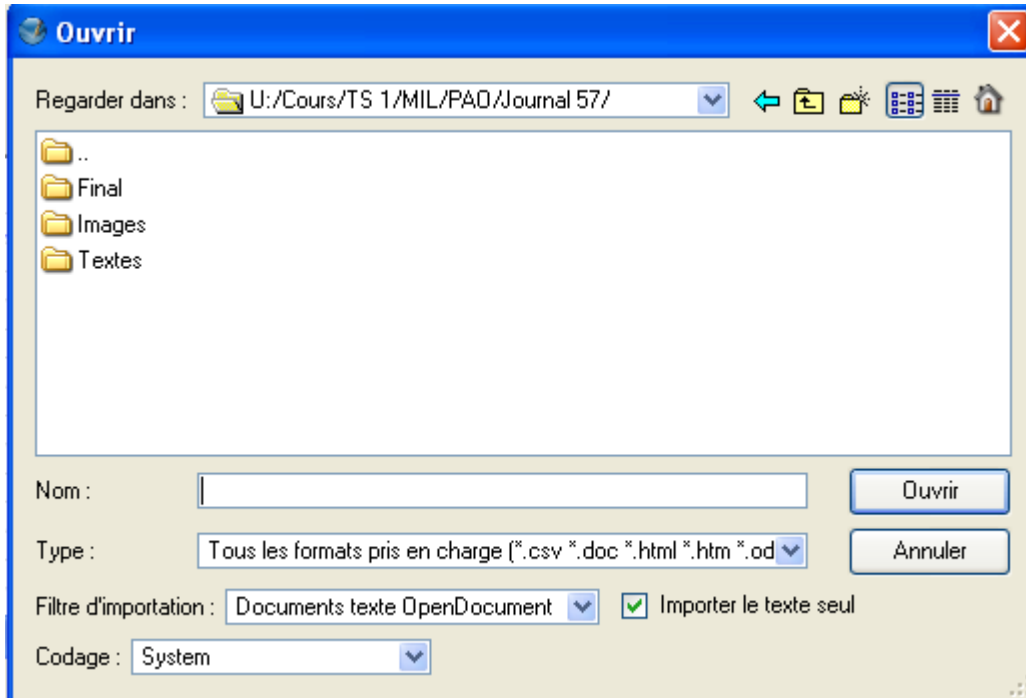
Ouvrir

Regarder dans : U:/Cours/TS 1/MIL/PAO/Journal 57/

..
Final
Images
Textes

Nom :

Ouvrir

Type : Tous les formats pris en charge (*.csv *.doc *.html *.htm *.od

Annuler

Filtre d'importation : Documents texte OpenDocument

Importer le texte seul

Codage : System